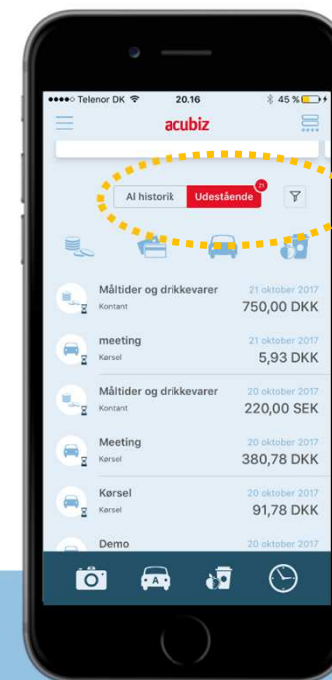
●●●●○ Telenor DK 20.16 45 %

acubiz

Al historik Udestående 21

Måltider og drikkevarer 21 oktober 2017
Kontant 750,00 DKK

meeting 21 oktober 2017
Kørsel 5,93 DKK

Måltider og drikkevarer 20 oktober 2017
Kontant 220,00 SEK

Meeting 20 oktober 2017
Kørsel 380,78 DKK

Kørsel 20 oktober 2017
Kørsel 91,78 DKK

Demo 20 oktober 2017